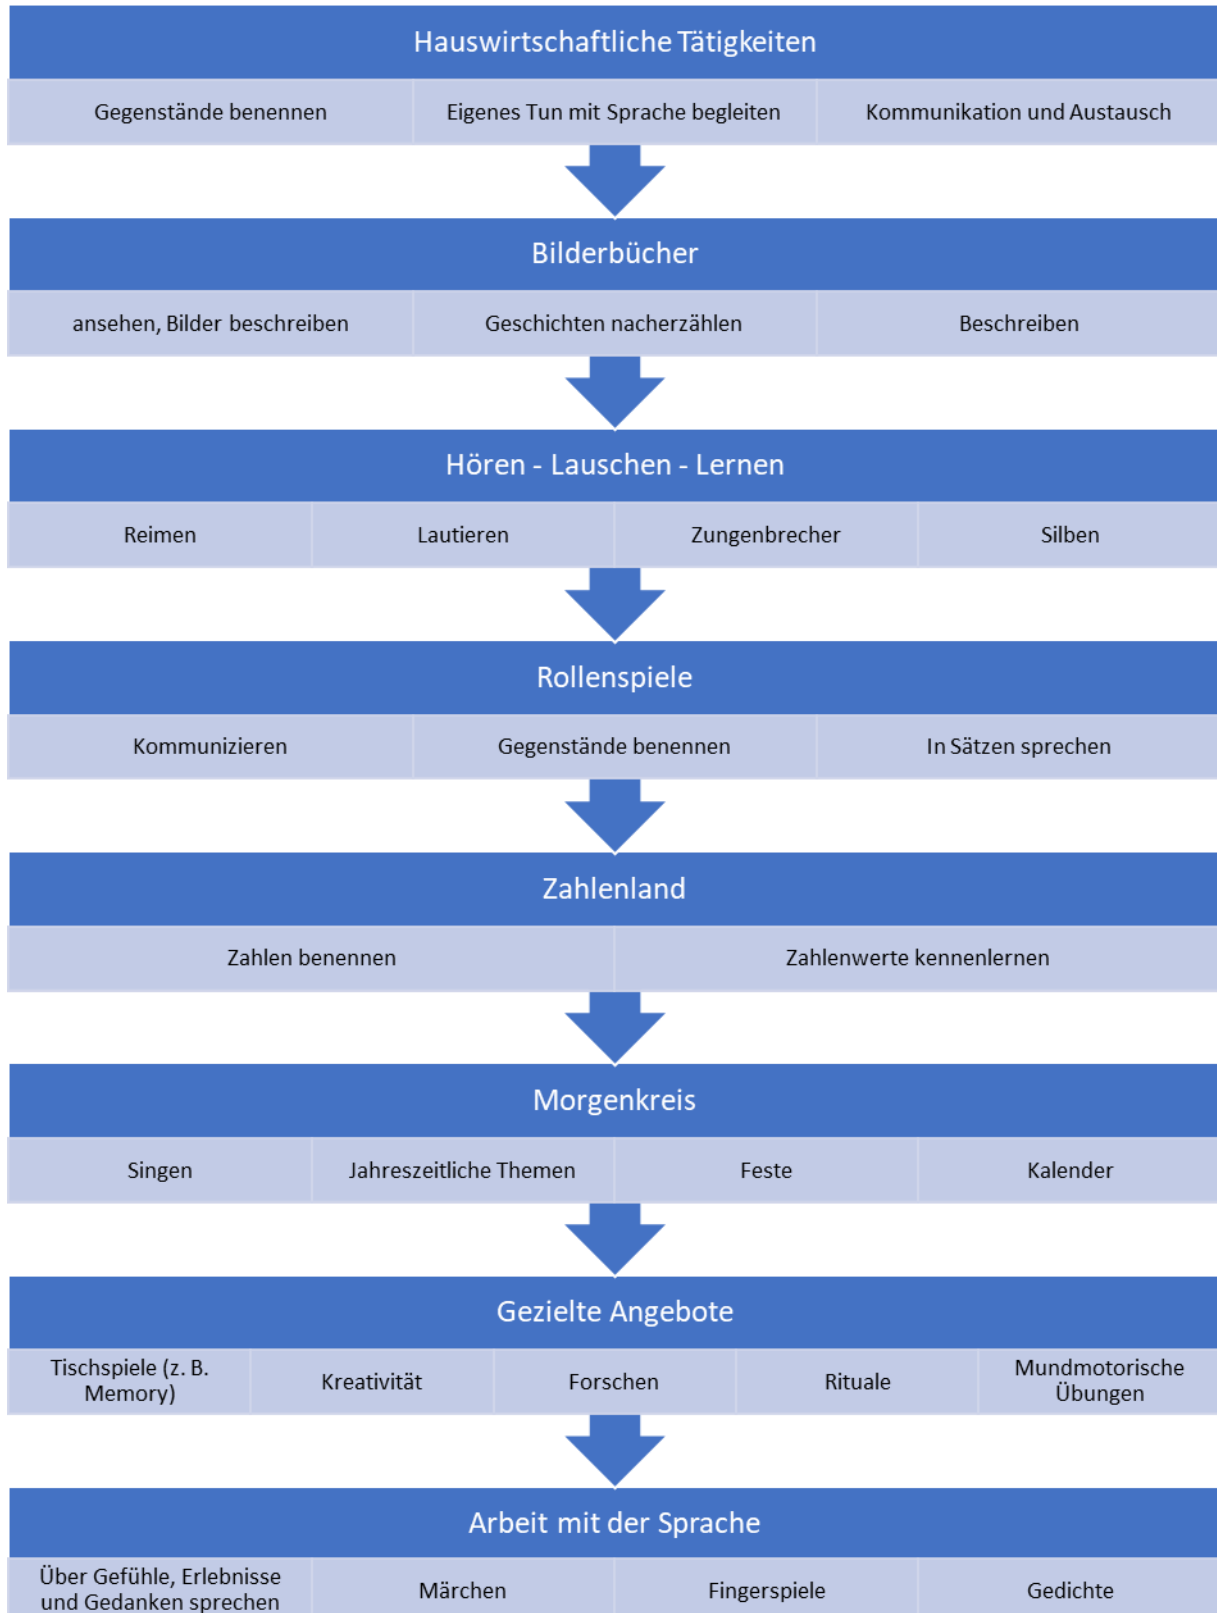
Hauswirtschaftliche Tätigkeiten

Gegenstände benennen

Eigenes Tun mit Sprache begleiten

Kommunikation und Austausch

Bilderbücher

ansehen, Bilder beschreiben

Geschichten nacherzählen

Beschreiben

Hören - Lauschen - Lernen

Reimen

Lautieren

Zungenbrecher

Silben

Rollenspiele

Kommunizieren

Gegenstände benennen

In Sätzen sprechen

Zahlenland

Zahlen benennen

Zahlenwerte kennenlernen

Morgenkreis

Singen

Jahreszeitliche Themen

Feste

Kalender

Gezielte Angebote

Tischspiele (z. B. Memory)

Kreativität

Forschen

Rituale

Mundmotorische Übungen

Arbeit mit der Sprache

Über Gefühle, Erlebnisse und Gedanken sprechen

Märchen

Fingerspiele

Gedichte